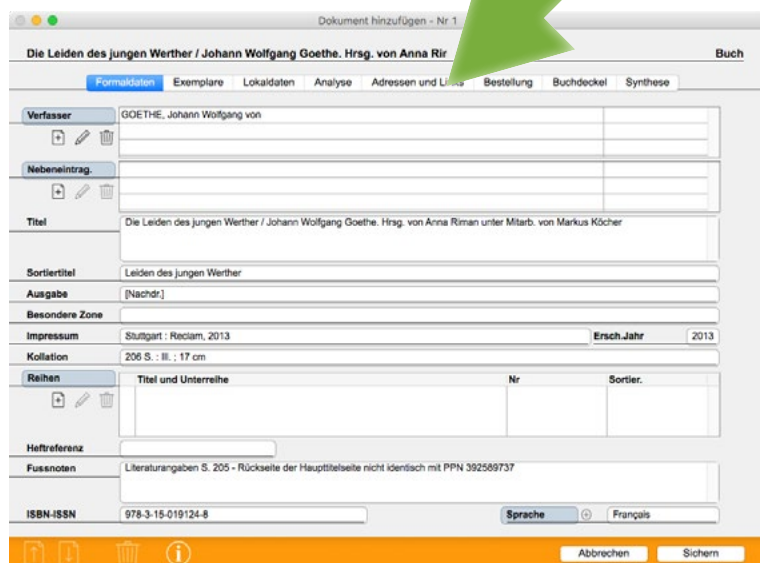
Dokument hinzufügen - Nr 1

Die Leiden des jungen Werther / Johann Wolfgang Goethe. Hrsg. von Anna Rir

Buch

Formaldaten | Exemplare | Lokaldaten | Analyse | Adressen und Li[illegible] | Bestellung | Buchdeckel | Synthese

Verfasser
GOETHE, Johann Wolfgang von

Nebeneintrag.

Titel
Die Leiden des jungen Werther / Johann Wolfgang Goethe. Hrsg. von Anna Riman unter Mitarb. von Markus Köcher

Sortiertitel
Leiden des jungen Werther

Ausgabe
[Nachdr.]

Besondere Zone

Impressum
Stuttgart : Reclam, 2013

Ersch.Jahr
2013

Kollation
206 S. : Ill. ; 17 cm

Reihen

| Titel und Unterreihe | Nr | Sortier. |
|---|---|---|
| | | |

Heftreferenz

Fussnoten
Literaturangaben S. 205 - Rückseite der Haupttitelseite nicht identisch mit PPN 392589737

ISBN-ISSN
978-3-15-019124-8

Sprache
Français

Abbrechen
Sichern